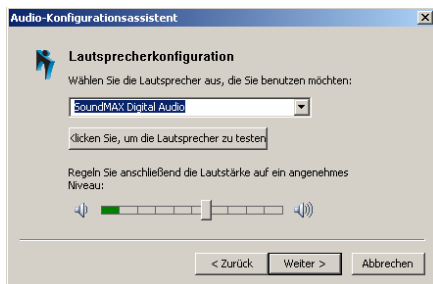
Audio-Konfigurationsassistent

Lautsprecherkonfiguration

Wählen Sie die Lautsprecher aus, die Sie benutzen möchten:

SoundMAX Digital Audio

Klicken Sie, um die Lautsprecher zu testen

Regeln Sie anschließend die Lautstärke auf ein angenehmes Niveau:

< Zurück
Weiter >
Abbrechen